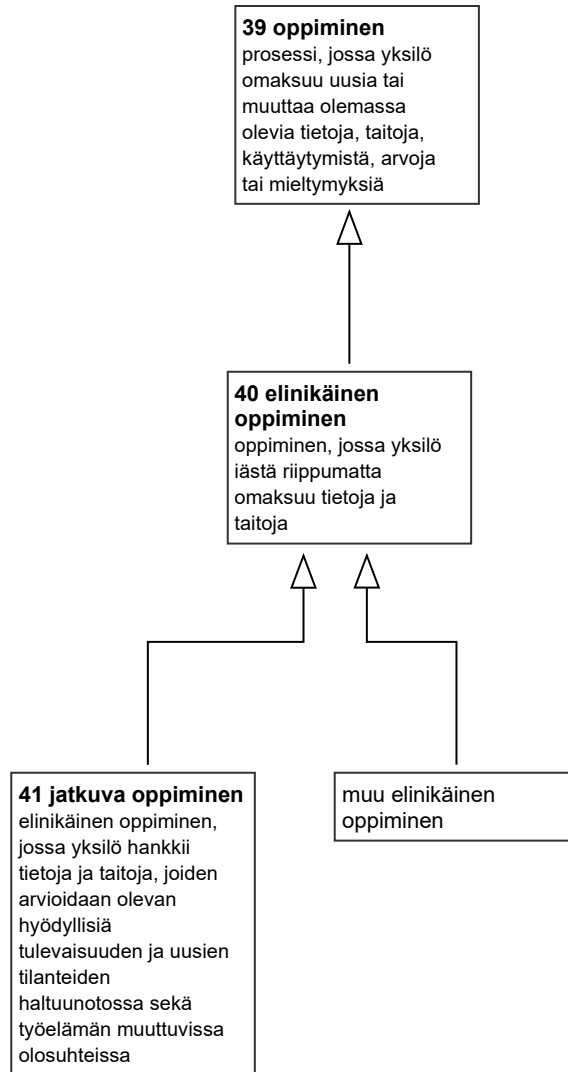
**39 oppiminen**
prosessi, jossa yksilö omaksuu uusia tai muuttaa olemassa olevia tietoja, taitoja, käyttäytymistä, arvoja tai mieltymyksiä

**40 elinikäinen oppiminen**
oppiminen, jossa yksilö iästä riippumatta omaksuu tietoja ja taitoja

**41 jatkuva oppiminen**
elinikäinen oppiminen, jossa yksilö hankkii tietoja ja taitoja, joiden arvioidaan olevan hyödyllisiä tulevaisuuden ja uusien tilanteiden haltuunotossa sekä työelämän muuttuvissa olosuhteissa

muu elinikäinen oppiminen